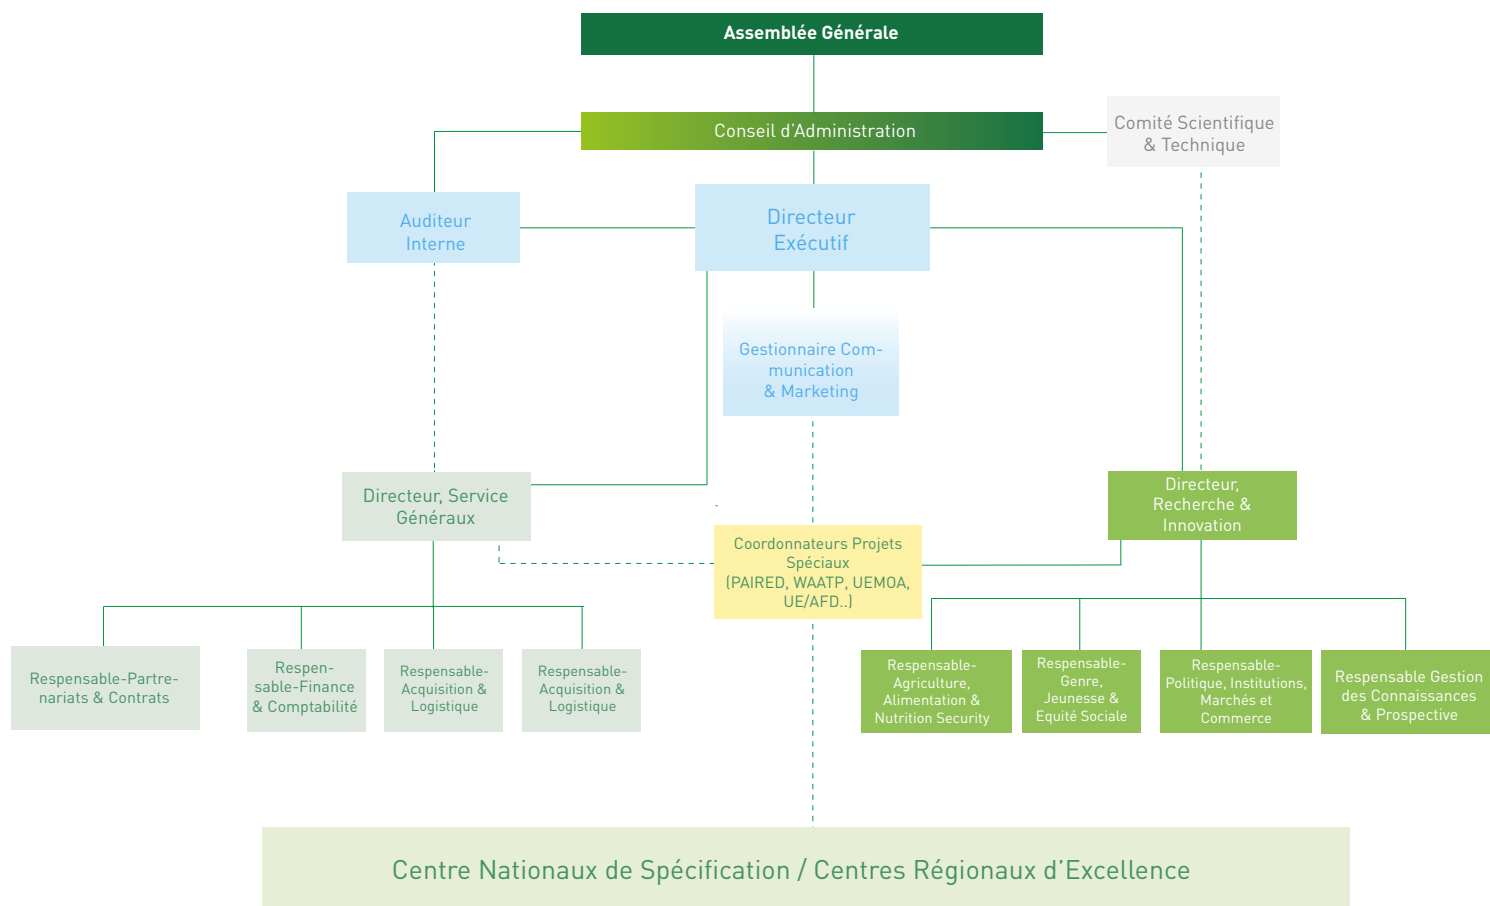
Assemblée Générale

Conseil d'Administration

Comité Scientifique & Technique

Auditeur Interne

Directeur Exécutif

Gestionnaire Communication & Marketing

Directeur, Service Généraux

Directeur, Recherche & Innovation

Coordonnateurs Projets Spéciaux (PAIRED, WAATP, UEMOA, UE/AFD..)

Responsable-Partrenariats & Contrats

Responsable-Finance & Comptabilité

Responsable-Acquisition & Logistique

Responsable-Acquisition & Logistique

Responsable-Agriculture, Alimentation & Nutrition Security

Responsable-Genre, Jeunesse & Equité Sociale

Responsable-Politique, Institutions, Marchés et Commerce

Responsable Gestion des Connaissances & Prospective

Centre Nationaux de Spécification / Centres Régionaux d'Excellence